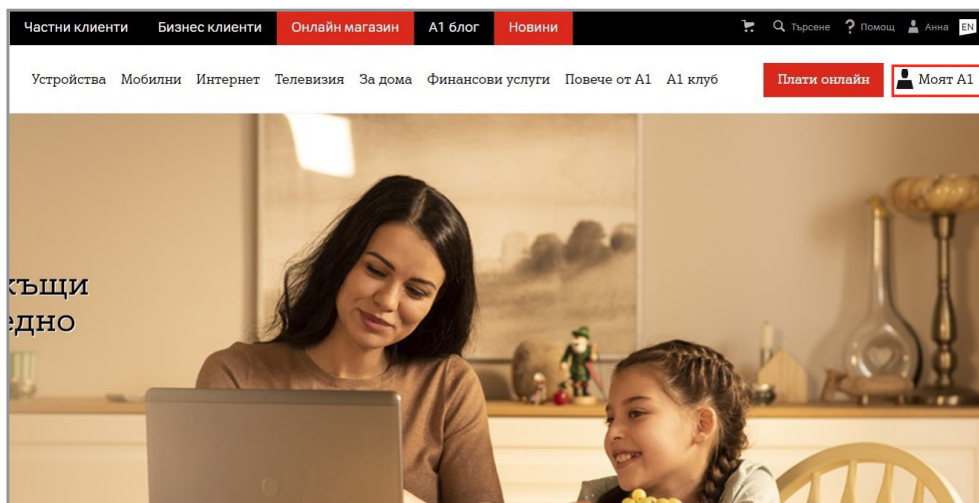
Частни клиенти Бизнес клиенти Онлайн магазин А1 блог Новини

Търсене Помощ Анна EN

Устройства Мобилни Интернет Телевизия За дома Финансови услуги Повече от А1 А1 клуб

Плати онлайн

Моят А1

къщи
едно